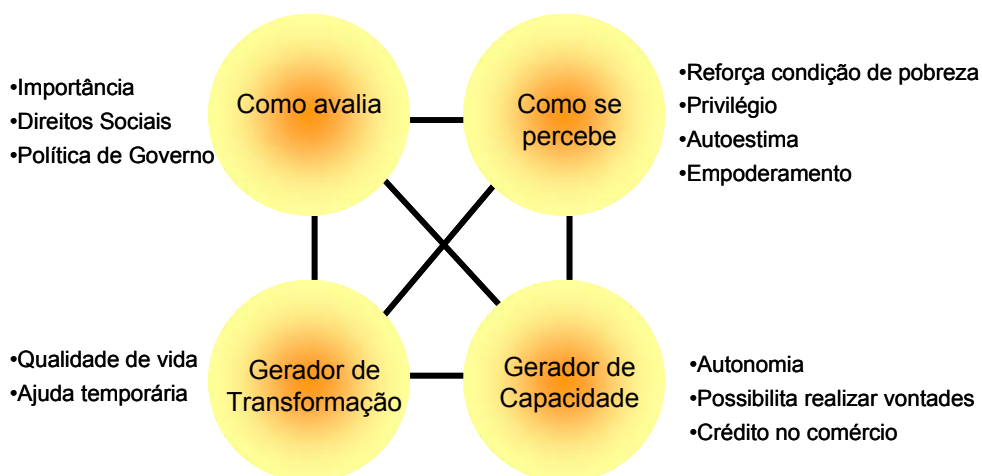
•Importância
•Direitos Sociais
•Política de Governo

Como avalia

Como se percebe

•Reforça condição de pobreza
•Privilégio
•Autoestima
•Empoderamento

•Qualidade de vida
•Ajuda temporária

Gerador de Transformação

Gerador de Capacidade

•Autonomia
•Possibilita realizar vontades
•Crédito no comércio